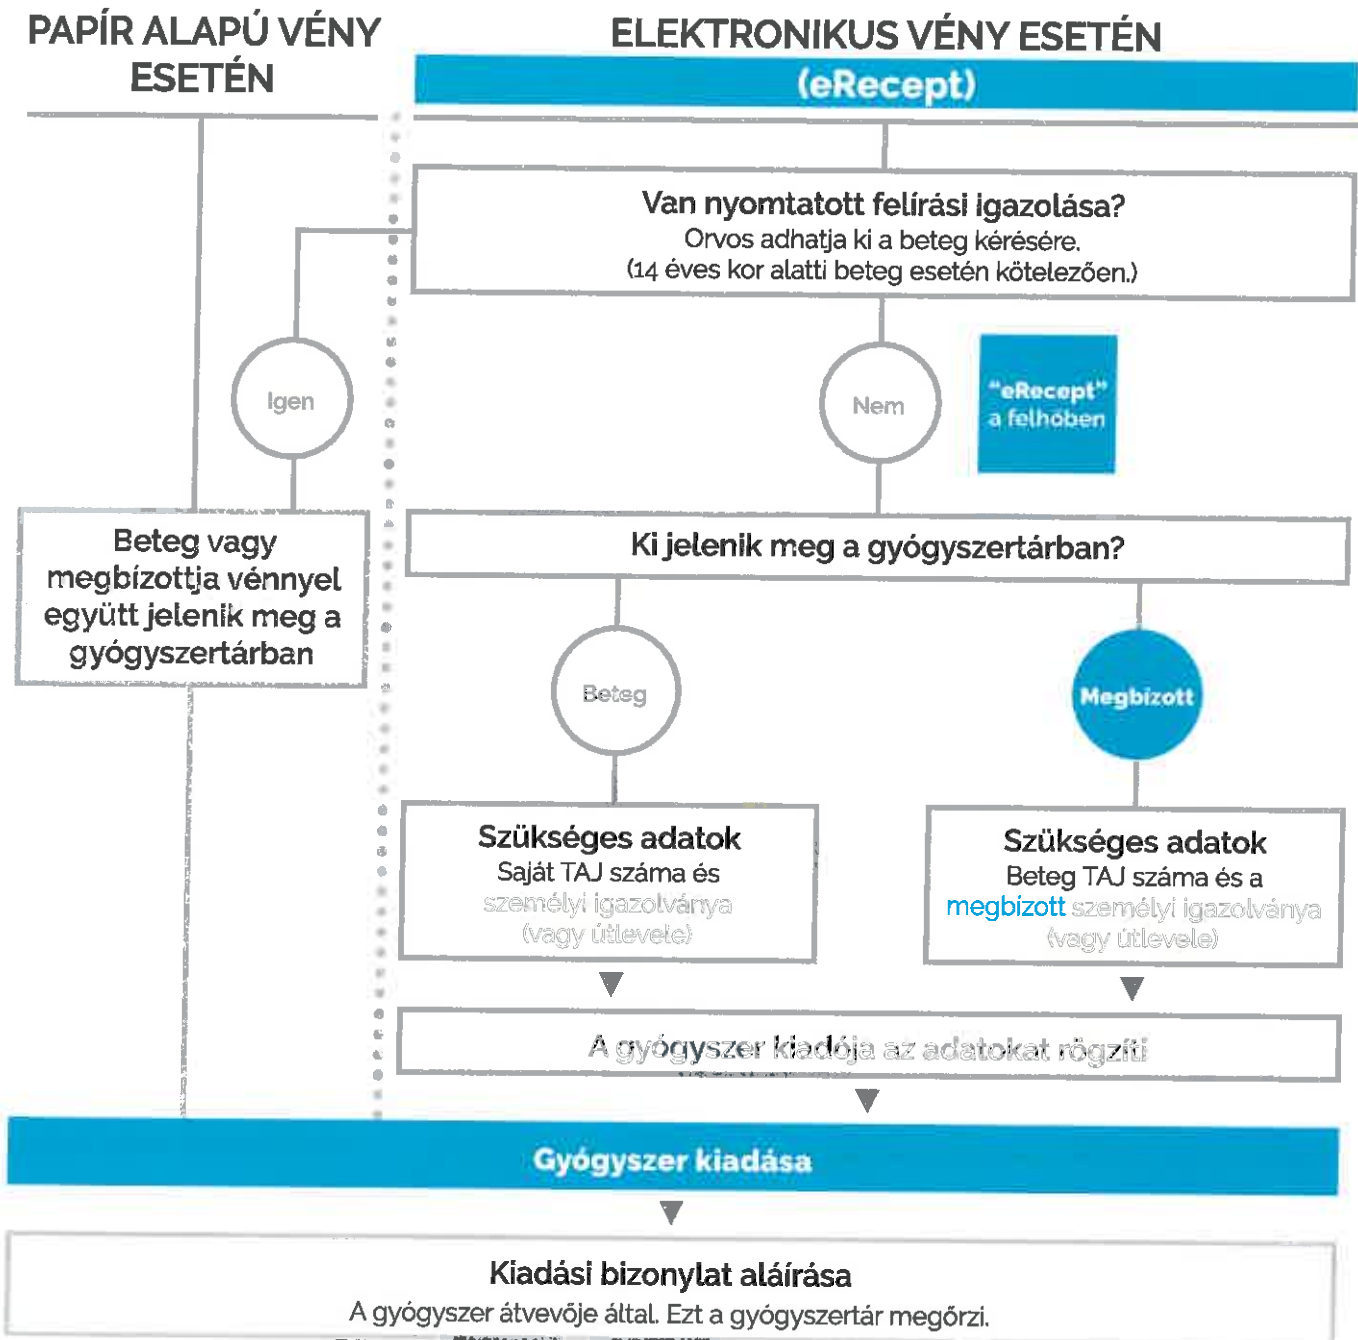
PAPÍR ALAPÚ VÉNY ESETÉN

ELEKTRONIKUS VÉNY ESETÉN

(eRecept)

Van nyomtatott felírási igazolása?
Orvos adhatja ki a beteg kérésére.
(14 éves kor alatti beteg esetén kötelezően.)

Igen

Nem

"eRecept" a felhőben

Beteg vagy megbízottja vénnyel együtt jelenik meg a gyógyszertárban

Ki jelenik meg a gyógyszertárban?

Beteg

Megbízott

Szükséges adatok
Saját TAJ száma és személyi igazolványa (vagy útlevele)

Szükséges adatok
Beteg TAJ száma és a megbízott személyi igazolványa (vagy útlevele)

A gyógyszer kiadója az adatokat rögzíti

Gyógyszer kiadása

Kiadási bizonylat aláírása
A gyógyszer átvevője által. Ezt a gyógyszertár megőrzi.